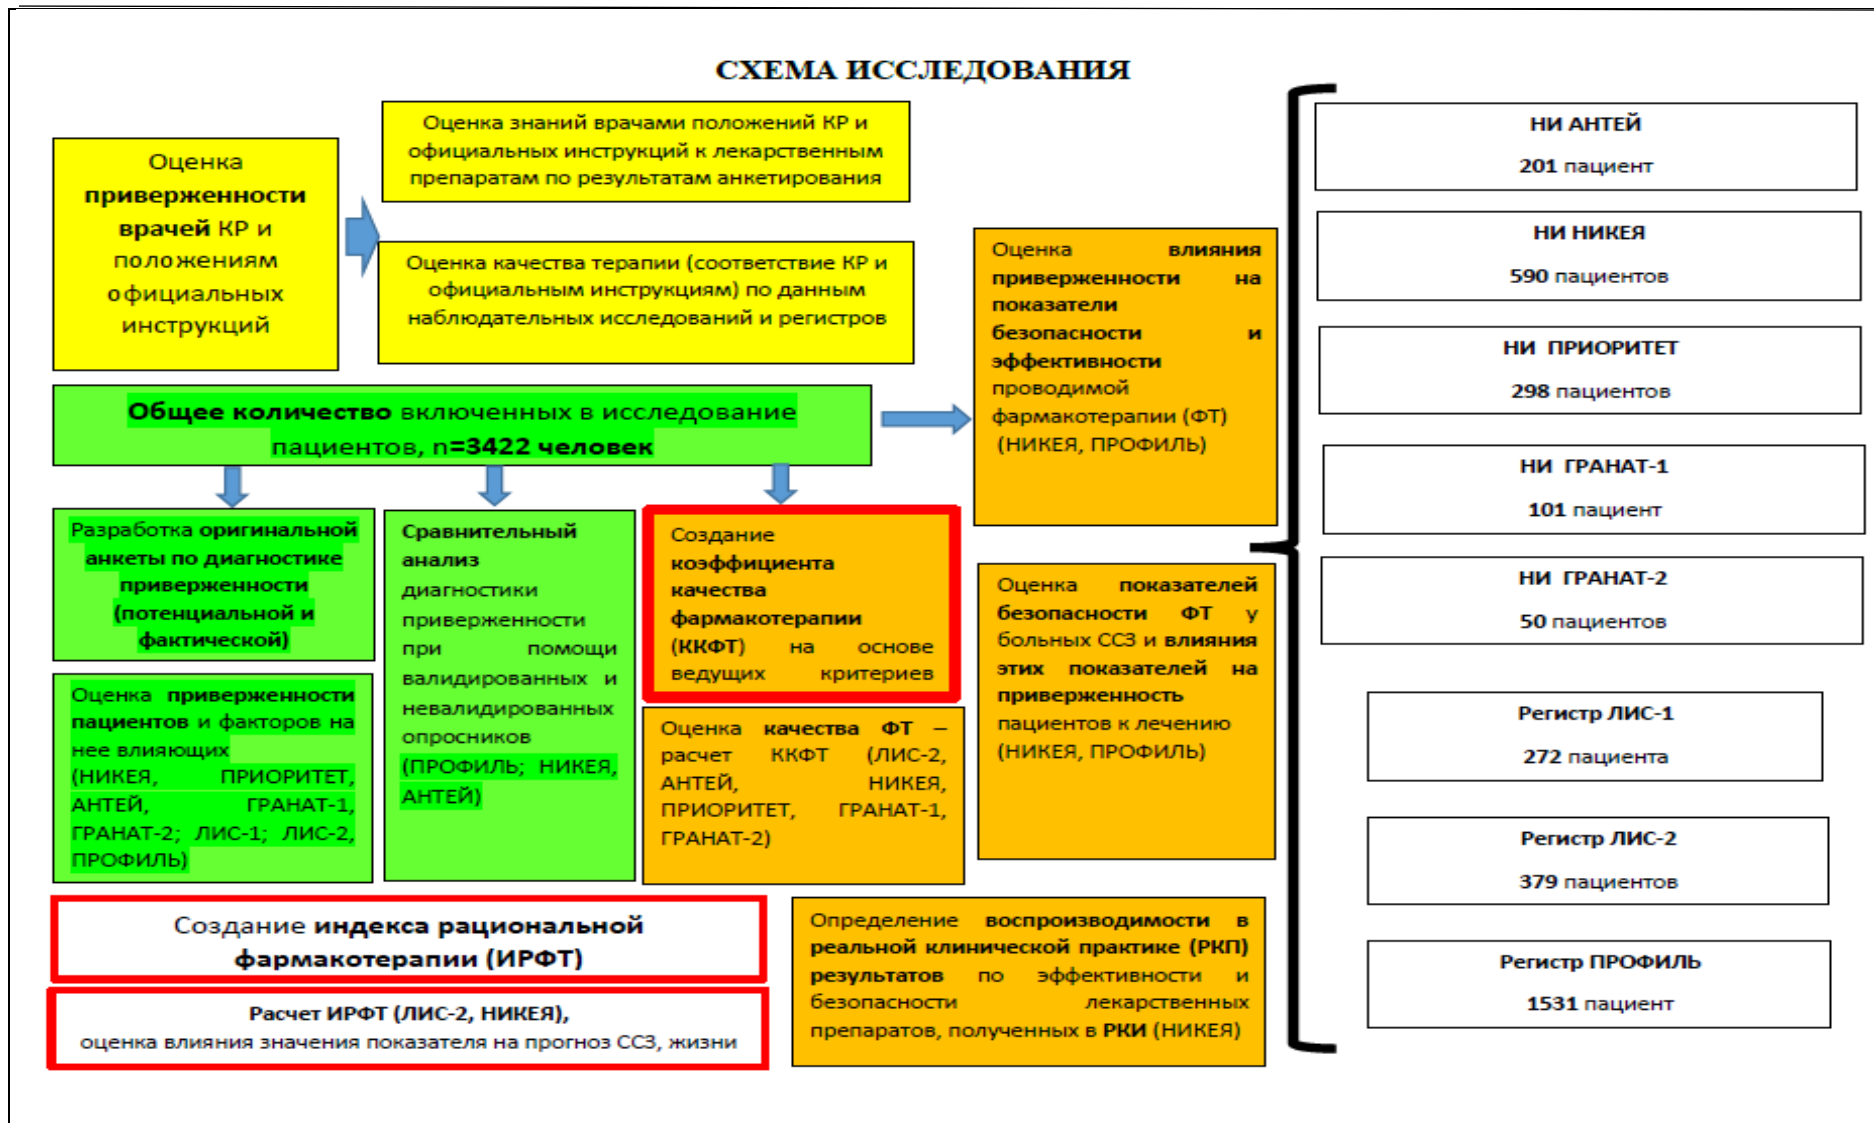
СХЕМА ИССЛЕДОВАНИЯ

Оценка приверженности врачей КР и положениям официальных инструкций

Оценка знаний врачами положений КР и официальных инструкций к лекарственным препаратам по результатам анкетирования

Оценка качества терапии (соответствие КР и официальным инструкциям) по данным наблюдательных исследований и регистров

Общее количество включенных в исследование пациентов, n=3422 человек

Оценка влияния приверженности на показатели безопасности и эффективности проводимой фармакотерапии (ФТ) (НИКЕЯ, ПРОФИЛЬ)

Разработка оригинальной анкеты по диагностике приверженности (потенциальной и фактической)

Оценка приверженности пациентов и факторов на нее влияющих (НИКЕЯ, ПРИОРИТЕТ, АНТЕЙ, ГРАНАТ-1, ГРАНАТ-2; ЛИС-1; ЛИС-2, ПРОФИЛЬ)

Сравнительный анализ диагностики приверженности при помощи валидированных и невалидированных опросников (ПРОФИЛЬ; НИКЕЯ, АНТЕЙ)

Создание коэффициента качества фармакотерапии (ККФТ) на основе ведущих критериев

Оценка качества ФТ – расчет ККФТ (ЛИС-2, АНТЕЙ, НИКЕЯ, ПРИОРИТЕТ, ГРАНАТ-1, ГРАНАТ-2)

Оценка показателей безопасности ФТ у больных ССЗ и влияния этих показателей на приверженность пациентов к лечению (НИКЕЯ, ПРОФИЛЬ)

Создание индекса рациональной фармакотерапии (ИРФТ)

Расчет ИРФТ (ЛИС-2, НИКЕЯ), оценка влияния значения показателя на прогноз ССЗ, жизни

Определение воспроизводимости в реальной клинической практике (РКП) результатов по эффективности и безопасности лекарственных препаратов, полученных в РКИ (НИКЕЯ)

НИ АНТЕЙ
201 пациент

НИ НИКЕЯ
590 пациентов

НИ ПРИОРИТЕТ
298 пациентов

НИ ГРАНАТ-1
101 пациент

НИ ГРАНАТ-2
50 пациентов

Регистр ЛИС-1
272 пациента

Регистр ЛИС-2
379 пациентов

Регистр ПРОФИЛЬ
1531 пациент